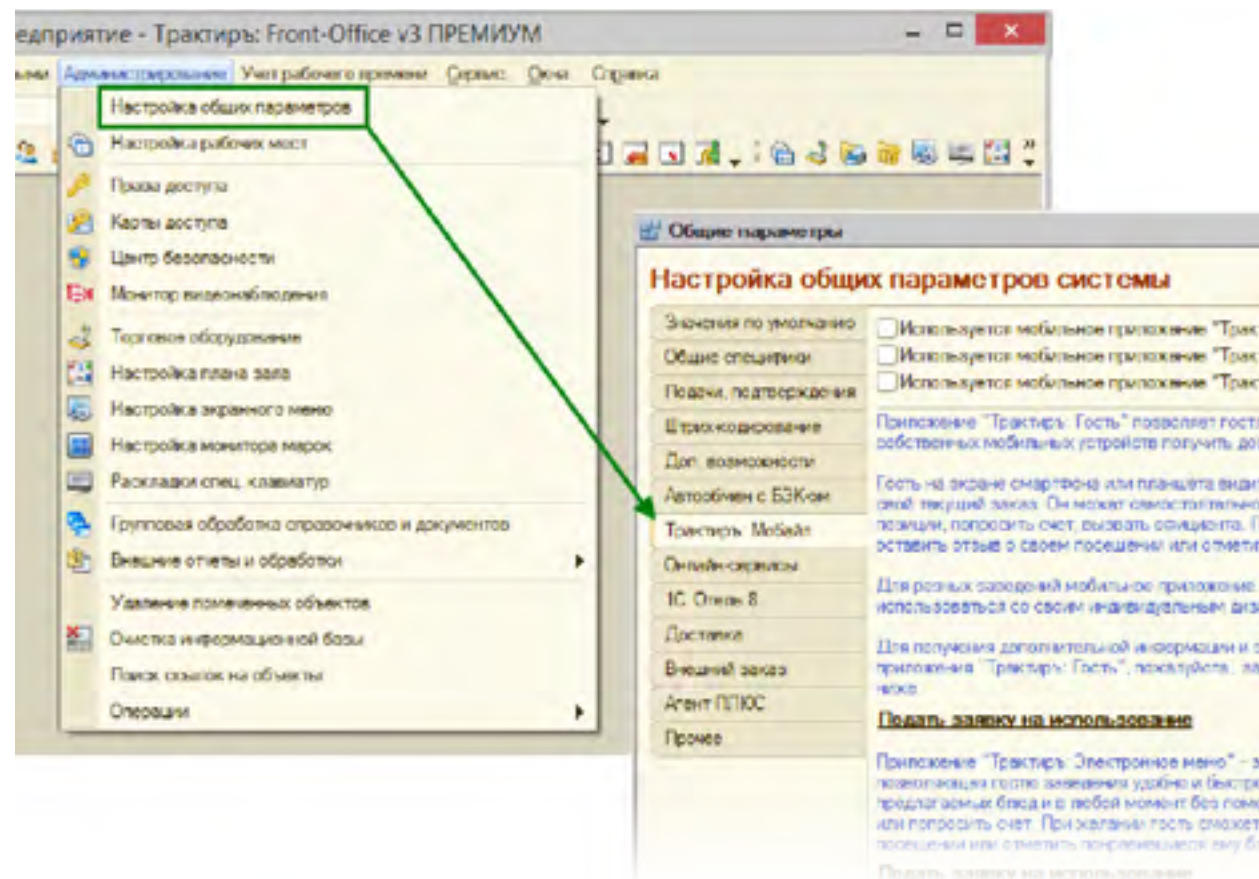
едприятие - Трактиръ: Front-Office v3 ПРЕМИУМ

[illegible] Администрирование Учет рабочего времени Сервис Окна Справка

Настройка общих параметров
Настройка рабочих мест
Права доступа
Карты доступа
Центр безопасности
Монитор видеонаблюдения
Торговое оборудование
Настройка плана зала
Настройка экранного меню
Настройка монитора марок
Раскладки спец. клавиатур
Групповая обработка справочников и документов
Внешние отчеты и обработки
Удаление помеченных объектов
Очистка информационной базы
Поиск ссылок на объекты
Операции

Общие параметры

Настройка общих параметров системы

Значения по умолчанию
Общие специфики
Подачи, подтверждения
Штрихкодирование
Доп. возможности
Автообмен с БЗК-ом
Трактиръ Мобайл
Онлайн-сервисы
1С Отель 8
Доставка
Внешний заказ
Агент ПЛЮС
Прочее

Используется мобильное приложение "Трак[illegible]
Используется мобильное приложение "Трак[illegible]
Используется мобильное приложение "Трак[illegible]

Приложение "Трактиръ: Гость" позволяет гост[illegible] собственных мобильных устройств получить до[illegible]

Гость на экране смартфона или планшета види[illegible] свой текущий заказ. Он может самостоятельно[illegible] позиции, попросить счет, вызвать официанта. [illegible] оставить отзыв о своем посещении или отмети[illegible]

Для разных заведений мобильное приложение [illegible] использоваться со своим индивидуальным диз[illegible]

Для получения дополнительной информации и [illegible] приложения "Трактиръ: Гость", пожалуйста, за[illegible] ниже.

Подать заявку на использование

Приложение "Трактиръ: Электронное меню" - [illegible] позволяющая гостю заведения удобно и быстр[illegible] предлагаемых блюд и в любой момент без пом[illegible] или попросить счет. При желании гость сможет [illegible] посещении или отметить понравившееся ему б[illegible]

Подать заявку на использование